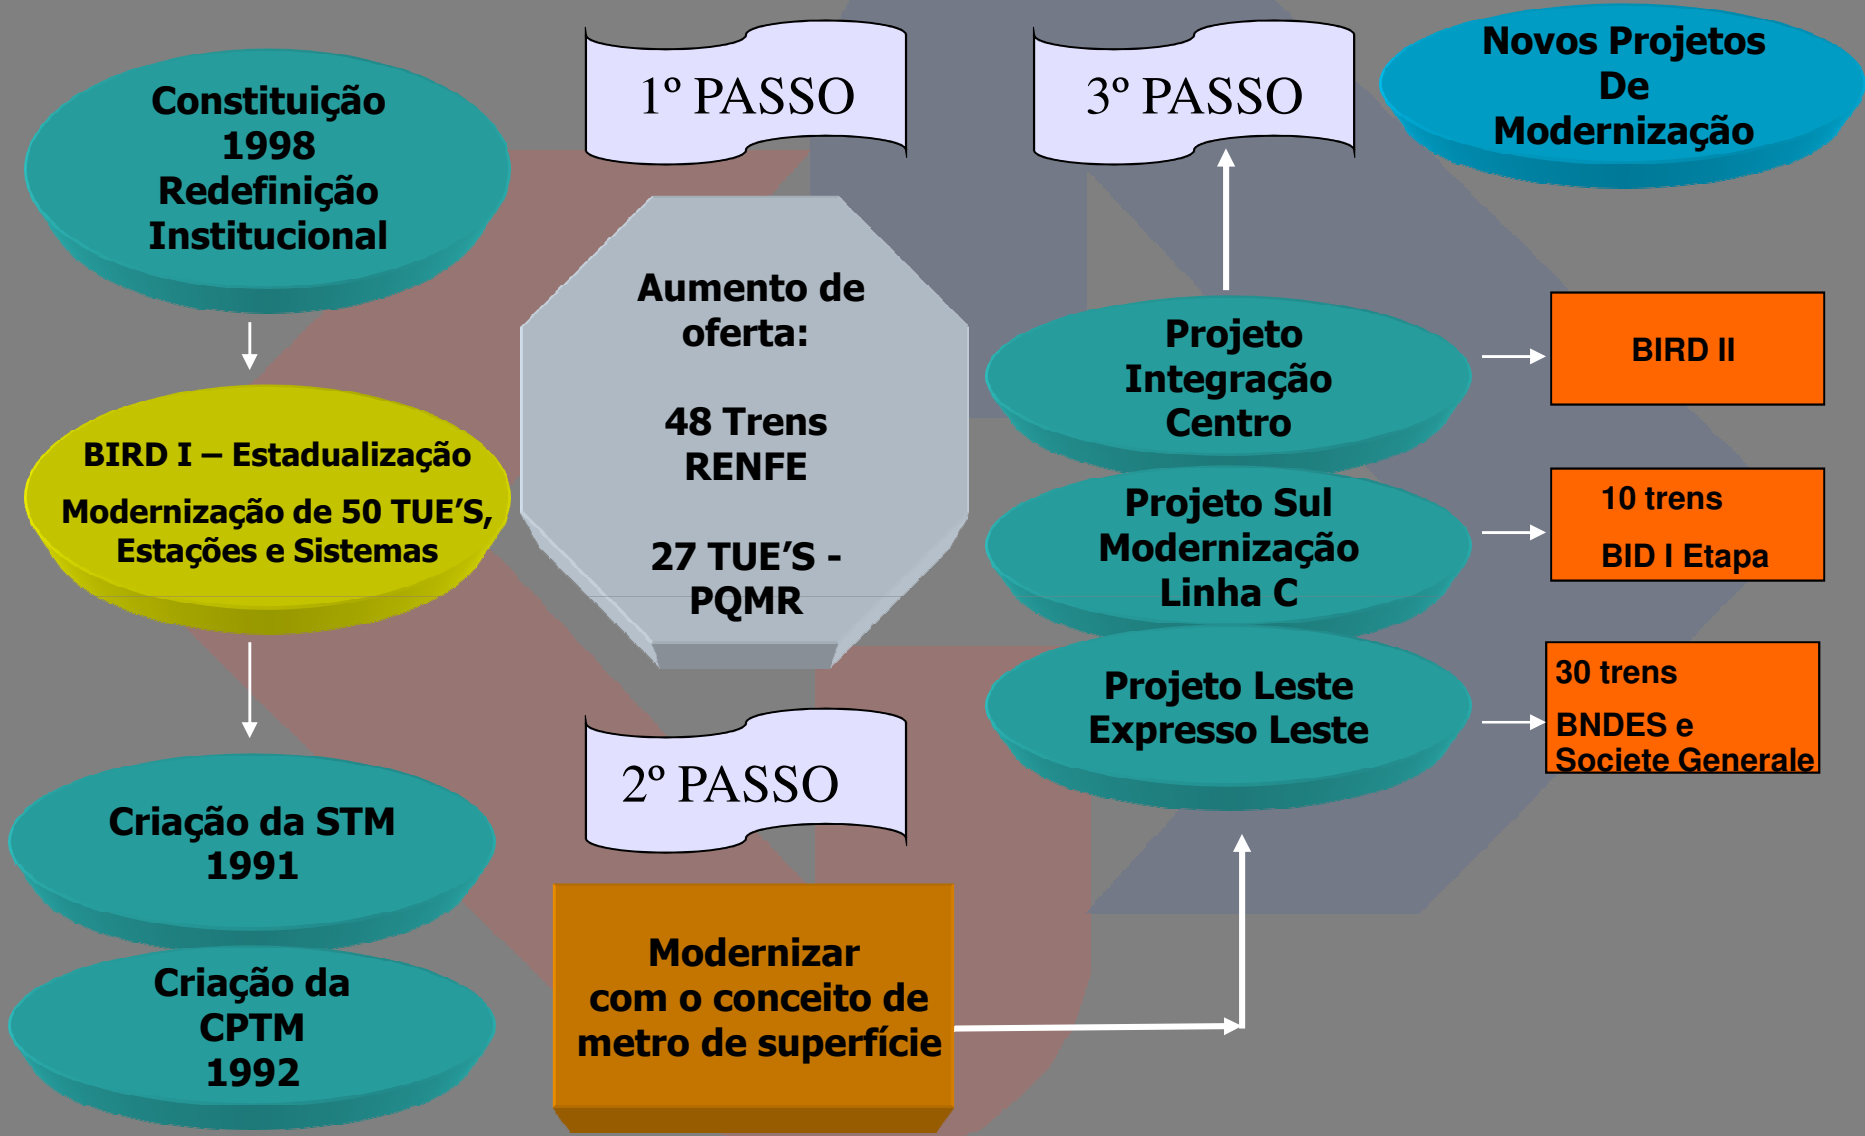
Constituição 1998 Redefinição Institucional

BIRD I – Estadualização

Modernização de 50 TUE'S, Estações e Sistemas

Criação da STM 1991

Criação da CPTM 1992

1º PASSO

Aumento de oferta:

48 Trens RENFE

27 TUE'S - PQMR

2º PASSO

Modernizar com o conceito de metro de superfície

3º PASSO

Novos Projetos De Modernização

Projeto Integração Centro

BIRD II

Projeto Sul Modernização Linha C

10 trens

BID I Etapa

Projeto Leste Expresso Leste

30 trens

BNDES e Societe Generale